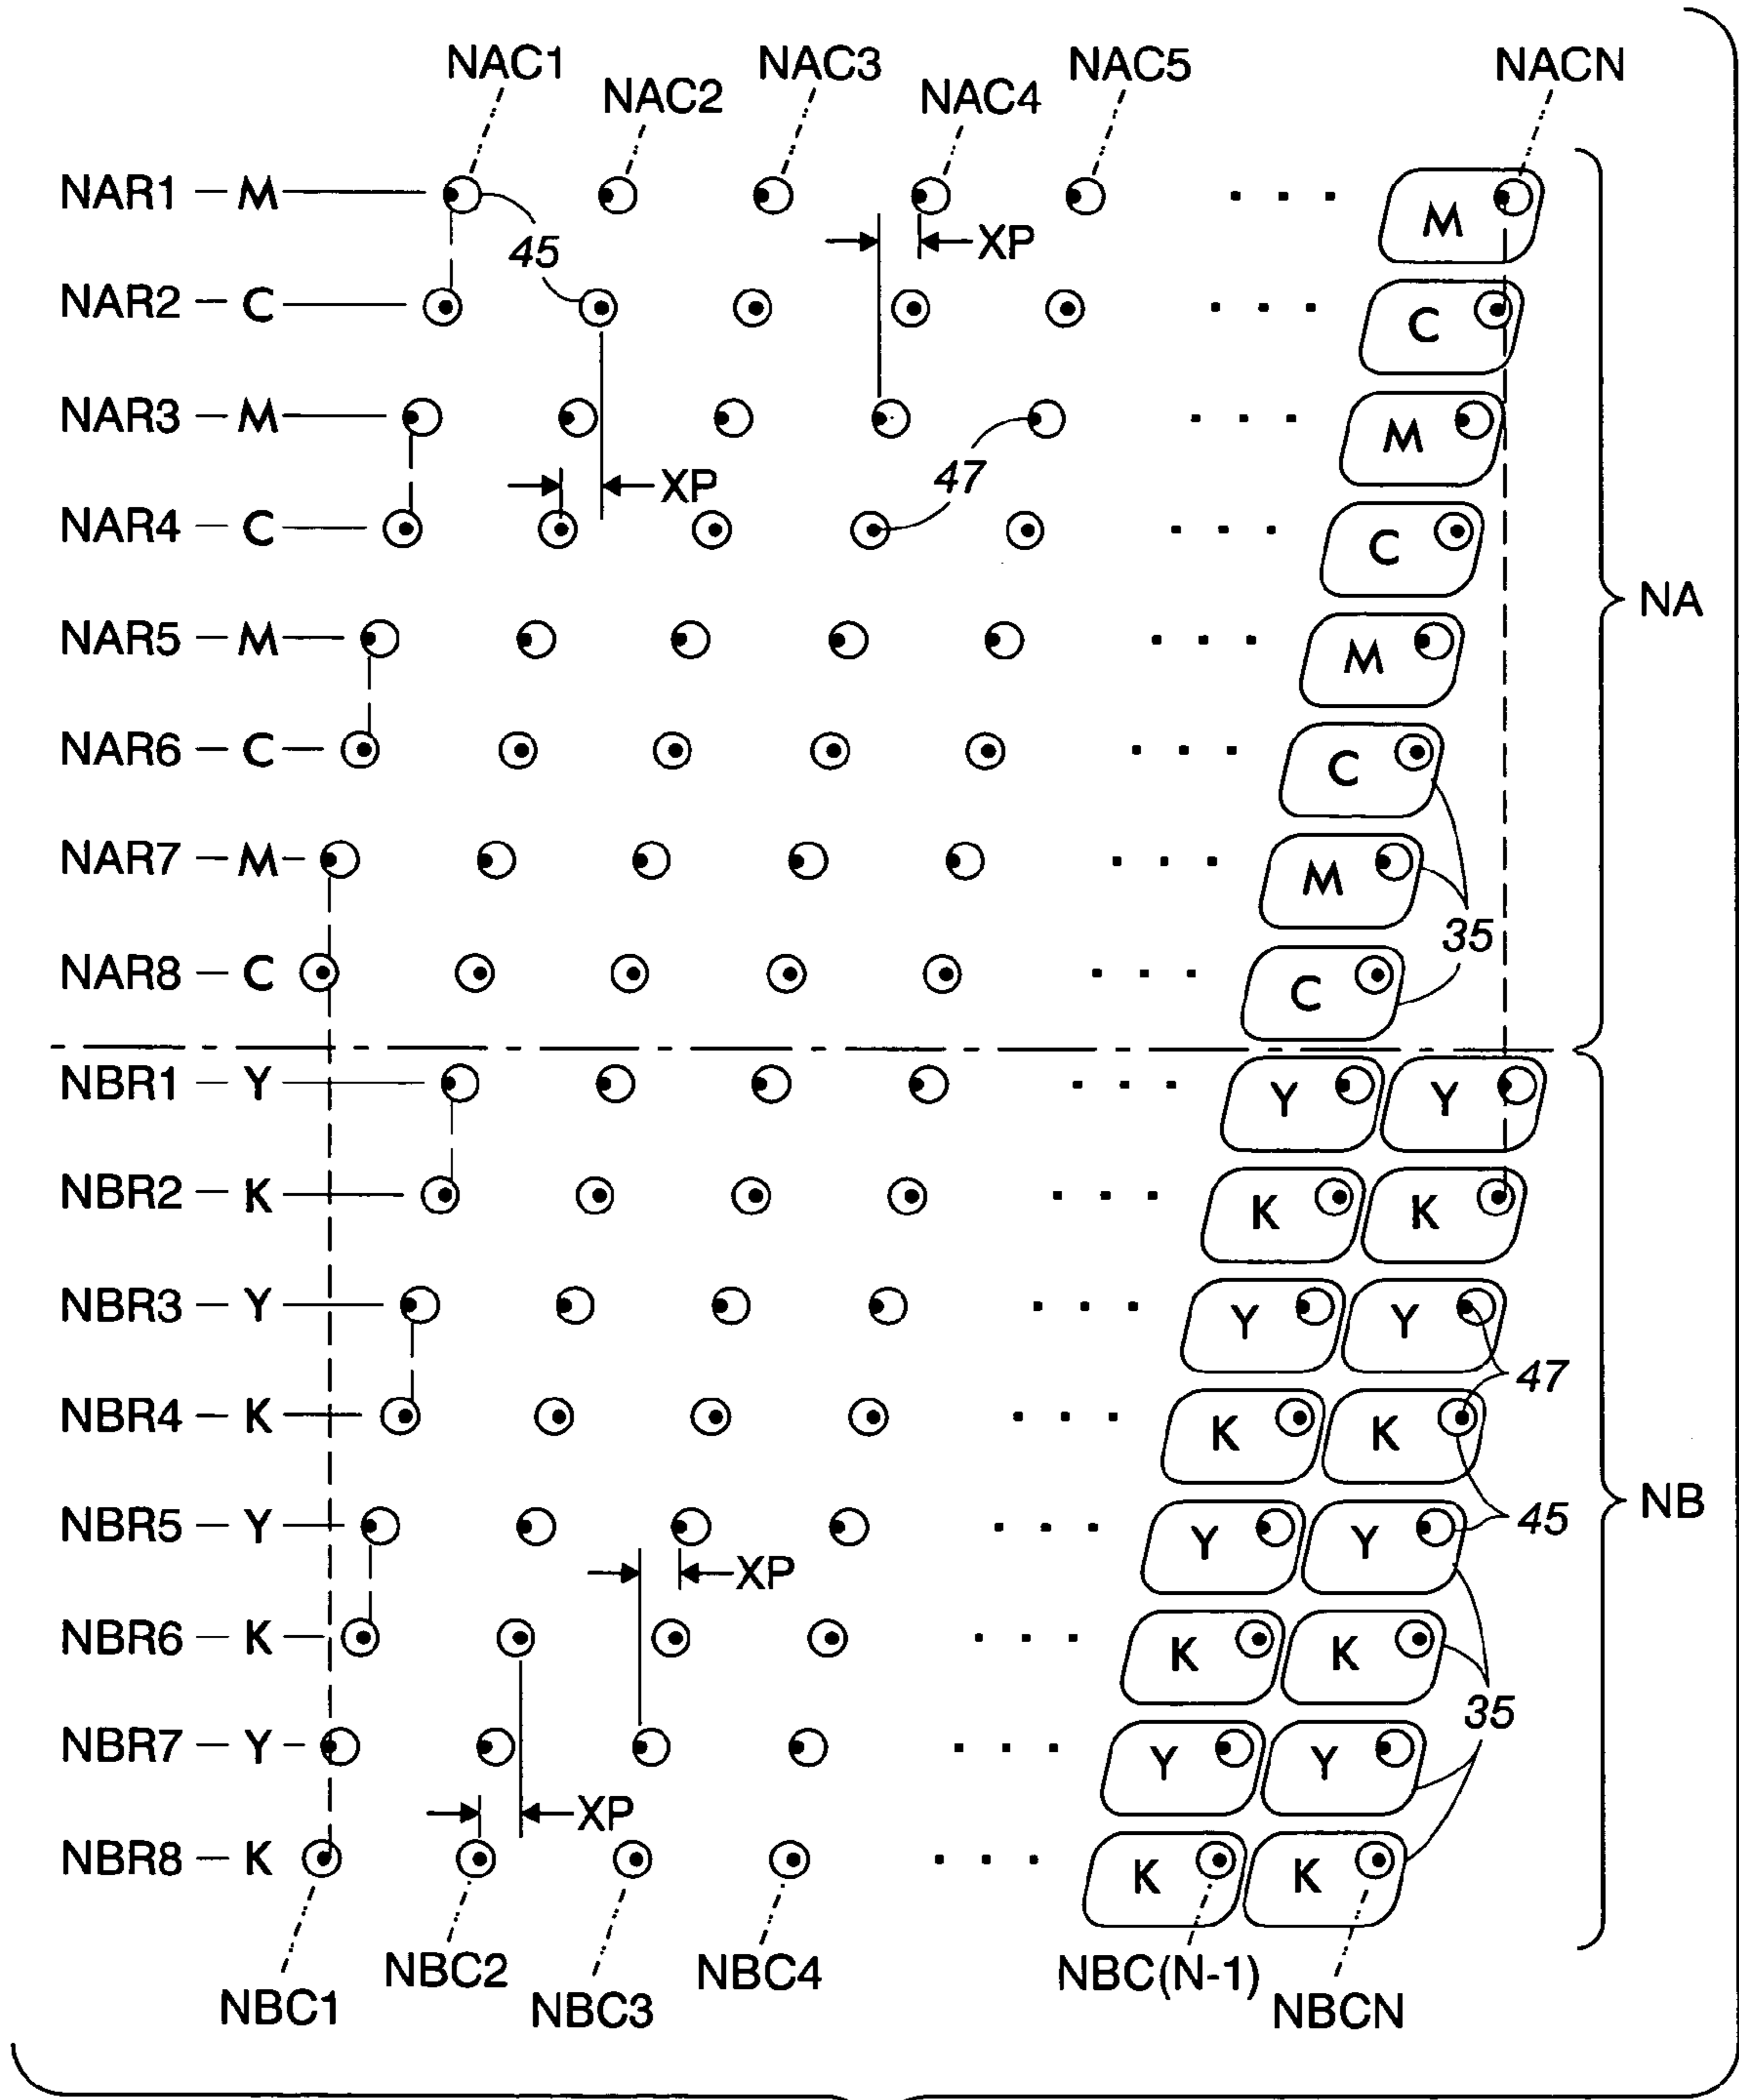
NAC1 NAC2 NAC3 NAC4 NAC5 NACN

NAR1 — M
45
XP
M
NAR2 — C
C
NAR3 — M
M
XP
47
NAR4 — C
C
NA
NAR5 — M
M
NAR6 — C
C
NAR7 — M
M
35
NAR8 — C
C
NBR1 — Y
Y Y
NBR2 — K
K K
NBR3 — Y
Y Y
47
NBR4 — K
K K
NB
NBR5 — Y
Y Y
45
XP
NBR6 — K
K K
35
NBR7 — Y
Y Y
XP
NBR8 — K
K K

NBC1 NBC2 NBC3 NBC4 NBC(N-1) NBCN